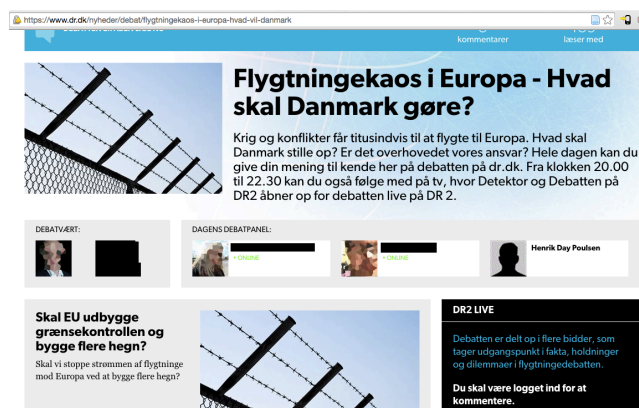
https://www.dr.dk/nyheder/debat/flygtningekaos-i-europa-hvad-vil-danmark

kommentarer

læser med

Flygtningekaos i Europa - Hvad skal Danmark gøre?

Krig og konflikter får titusindvis til at flygte til Europa. Hvad skal Danmark stille op? Er det overhovedet vores ansvar? Hele dagen kan du give din mening til kende her på debatten på dr.dk. Fra klokken 20.00 til 22.30 kan du også følge med på tv, hvor Detektor og Debatten på DR2 åbner op for debatten live på DR 2.

DEBATVÆRT:

DAGENS DEBATPANEL:

• ONLINE

• ONLINE

Henrik Day Poulsen

Skal EU udbygge grænsekontrollen og bygge flere hegn?

Skal vi stoppe strømmen af flygtninge mod Europa ved at bygge flere hegn?

DR2 LIVE

Debatten er delt op i flere bidder, som tager udgangspunkt i fakta, holdninger og dilemmaer i flygtningedebatten.

Du skal være logget ind for at kommentere.